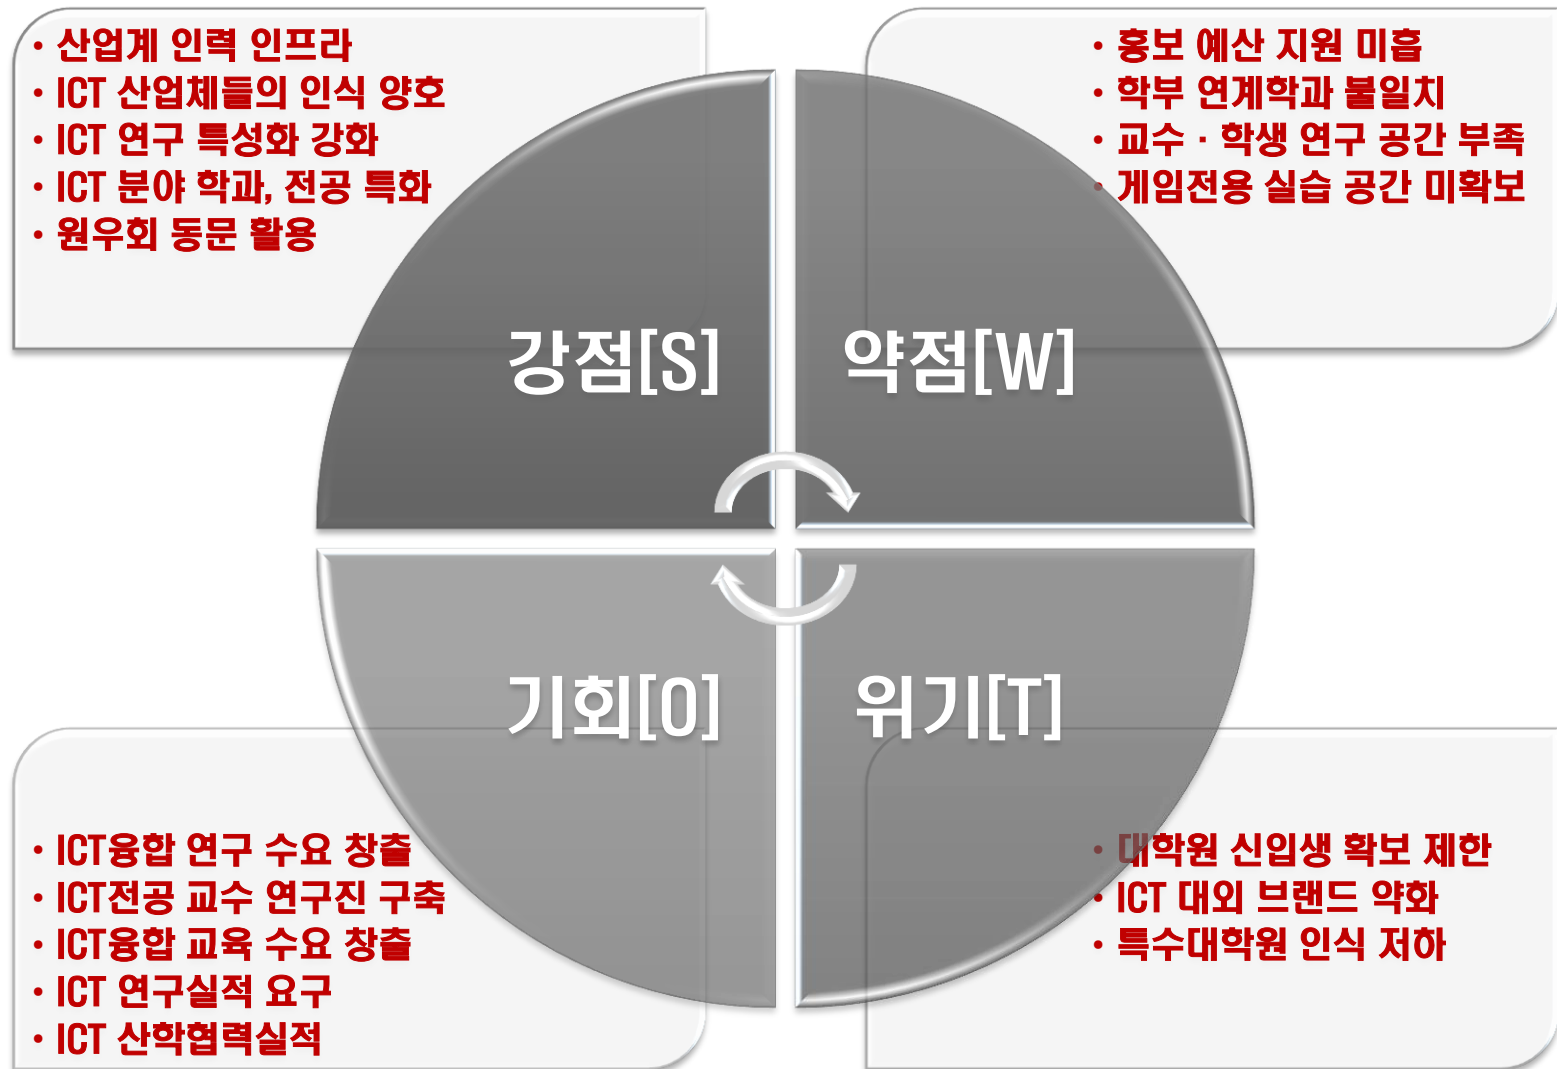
• 산업계 인력 인프라
• ICT 산업체들의 인식 양호
• ICT 연구 특성화 강화
• ICT 분야 학과, 전공 특화
• 원우회 동문 활용

• 홍보 예산 지원 미흡
• 학부 연계학과 불일치
• 교수 · 학생 연구 공간 부족
• 게임전용 실습 공간 미확보

강점[S]

약점[W]

기회[O]

위기[T]

• ICT융합 연구 수요 창출
• ICT전공 교수 연구진 구축
• ICT융합 교육 수요 창출
• ICT 연구실적 요구
• ICT 산학협력실적

• 대학원 신입생 확보 제한
• ICT 대외 브랜드 약화
• 특수대학원 인식 저하